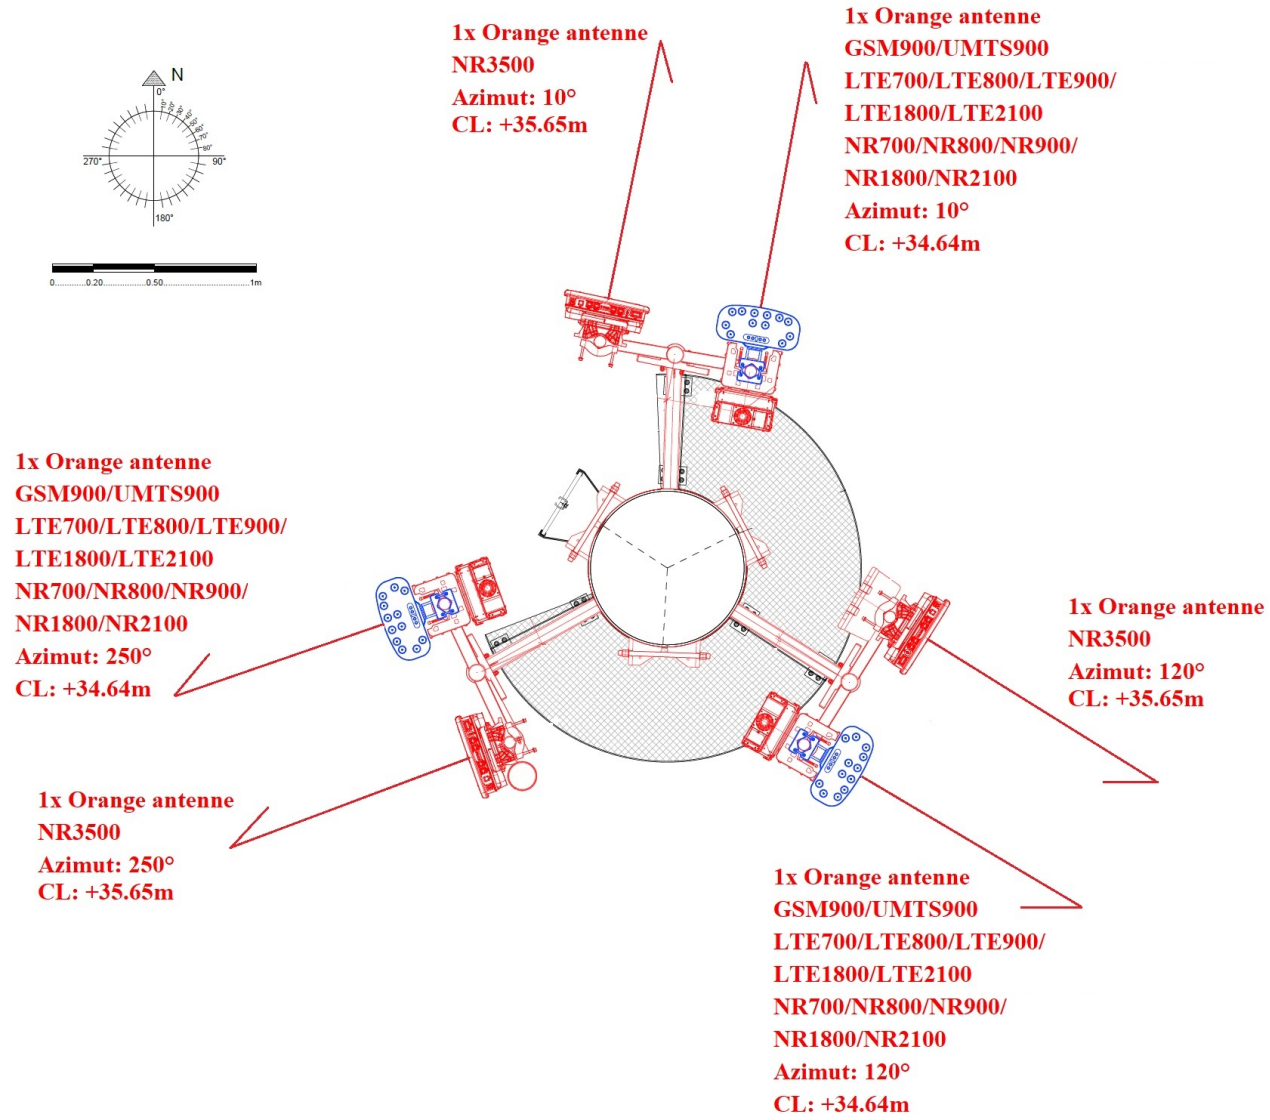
N
0°
10° 20° 30° 40° 50° 60° 70° 80°
270°
90°
180°

0 0.20 0.50 1m

1x Orange antenne
NR3500
Azimut: 10°
CL: +35.65m

1x Orange antenne
GSM900/UMTS900
LTE700/LTE800/LTE900/
LTE1800/LTE2100
NR700/NR800/NR900/
NR1800/NR2100
Azimut: 10°
CL: +34.64m

1x Orange antenne
GSM900/UMTS900
LTE700/LTE800/LTE900/
LTE1800/LTE2100
NR700/NR800/NR900/
NR1800/NR2100
Azimut: 250°
CL: +34.64m

1x Orange antenne
NR3500
Azimut: 120°
CL: +35.65m

1x Orange antenne
NR3500
Azimut: 250°
CL: +35.65m

1x Orange antenne
GSM900/UMTS900
LTE700/LTE800/LTE900/
LTE1800/LTE2100
NR700/NR800/NR900/
NR1800/NR2100
Azimut: 120°
CL: +34.64m